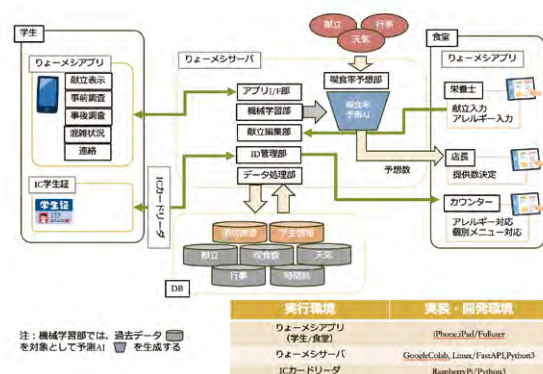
学生

りょーメシアプリ

献立表示

事前調査

事後調査

混雑状況

連絡

IC学生証

学生証

ICカードリーダ

献立

行事

天気

喫食率予想部

喫食率予測AI

りょーメシサーバ

アプリI/F部

機械学習部

献立編集部

ID管理部

データ処理部

予想数

事前調査

事後調査

献立

喫食数

天気

行事

時間帯

DB

食堂

りょーメシアプリ

栄養士

献立入力
アレルギー入力

店長

提供数決定

カウンター

アレルギー対応
個別メニュー対応

注：機械学習部では、過去データ を対象として予測AI を生成する

| 実行環境 | 実装・開発環境 |
|---|---|
| りょーメシアプリ（学生/食堂） | iPhone,iPad/Flutter |
| りょーメシサーバ | GoogleColab, Linux/FastAPI,Python3 |
| ICカードリーダ | RaspberryPi/Python3 |